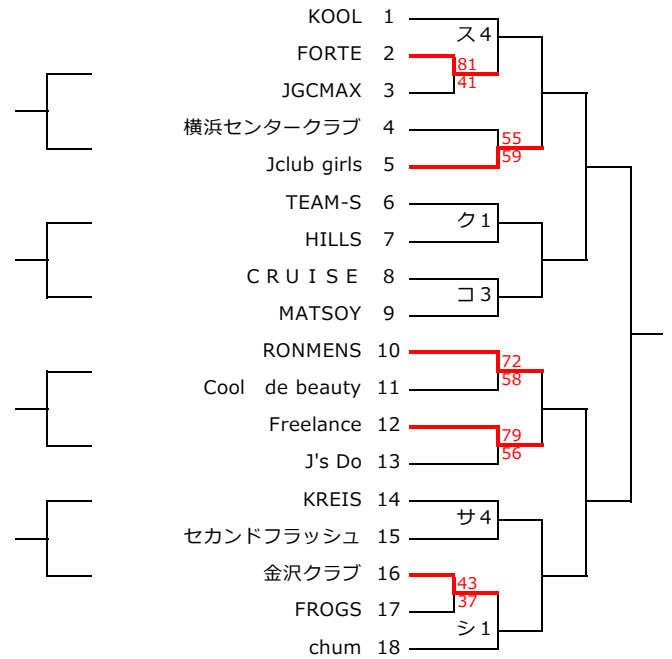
KOOL 1
FORTE 2
JGCMAX 3
横浜センタークラブ 4
Jclub girls 5
TEAM-S 6
HILLS 7
C R U I S E 8
MATSOY 9
RONMENS 10
Cool de beauty 11
Freelance 12
J's Do 13
KREIS 14
セカンドフラッシュ 15
金沢クラブ 16
FROGS 17
chum 18

ス4
81
41
55
59
ク1
コ3
72
58
79
56
サ4
43
37
シ1